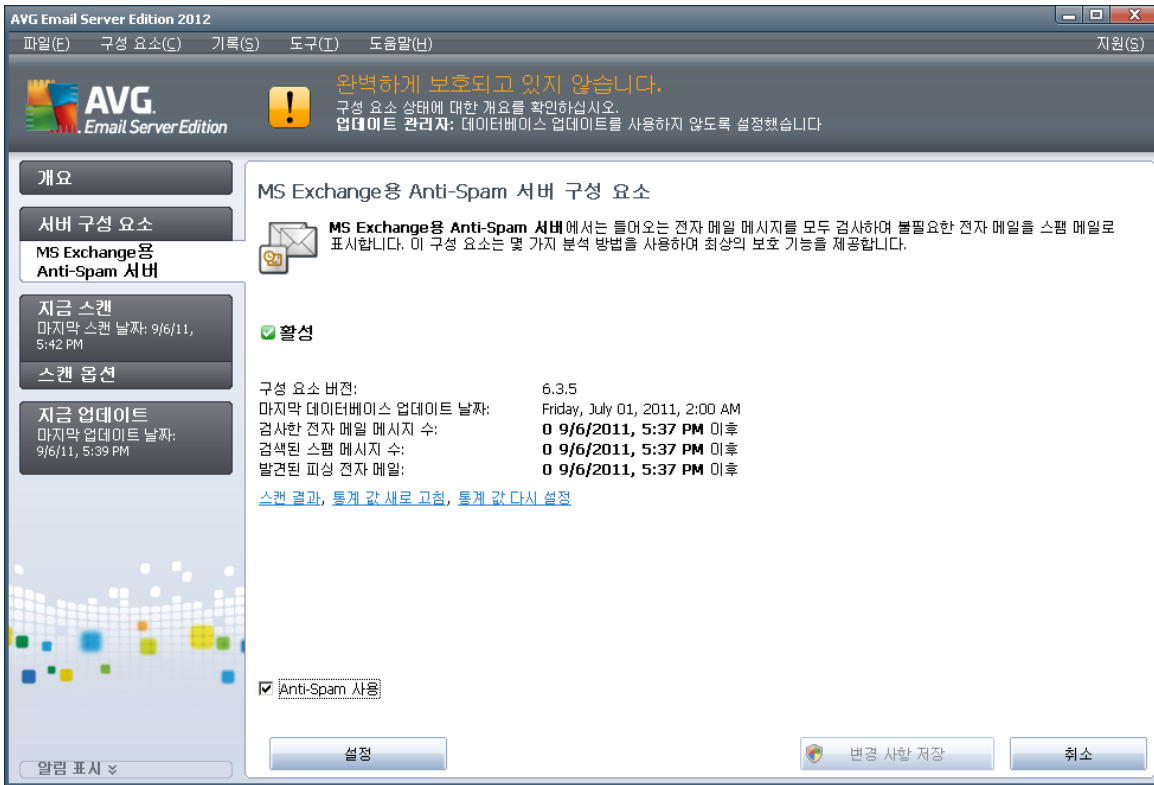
AVG Email Server Edition 2012

파일(F) 구성 요소(C) 기록(S) 도구(T) 도움말(H) 지원(S)

AVG. Email Server Edition

완벽하게 보호되고 있지 않습니다.
구성 요소 상태에 대한 개요를 확인하십시오.
업데이트 관리자: 데이터베이스 업데이트를 사용하지 않도록 설정했습니다

개요
서버 구성 요소
MS Exchange용 Anti-Spam 서버
지금 스캔
마지막 스캔 날짜: 9/6/11, 5:42 PM
스캔 옵션
지금 업데이트
마지막 업데이트 날짜: 9/6/11, 5:39 PM

MS Exchange용 Anti-Spam 서버 구성 요소

MS Exchange용 Anti-Spam 서버에서는 들어오는 전자 메일 메시지를 모두 검사하여 불필요한 전자 메일을 스팸 메일로 표시합니다. 이 구성 요소는 몇 가지 분석 방법을 사용하여 최상의 보호 기능을 제공합니다.

활성

| 구성 요소 버전: | 6.3.5 |
|---|---|
| 마지막 데이터베이스 업데이트 날짜: | Friday, July 01, 2011, 2:00 AM |
| 검사한 전자 메일 메시지 수: | 0 9/6/2011, 5:37 PM 이후 |
| 검색된 스팸 메시지 수: | 0 9/6/2011, 5:37 PM 이후 |
| 발견된 피싱 전자 메일: | 0 9/6/2011, 5:37 PM 이후 |

스캔 결과, 통계 값 새로 고침, 통계 값 다시 설정

Anti-Spam 사용

알림 표시
설정
변경 사항 저장
취소